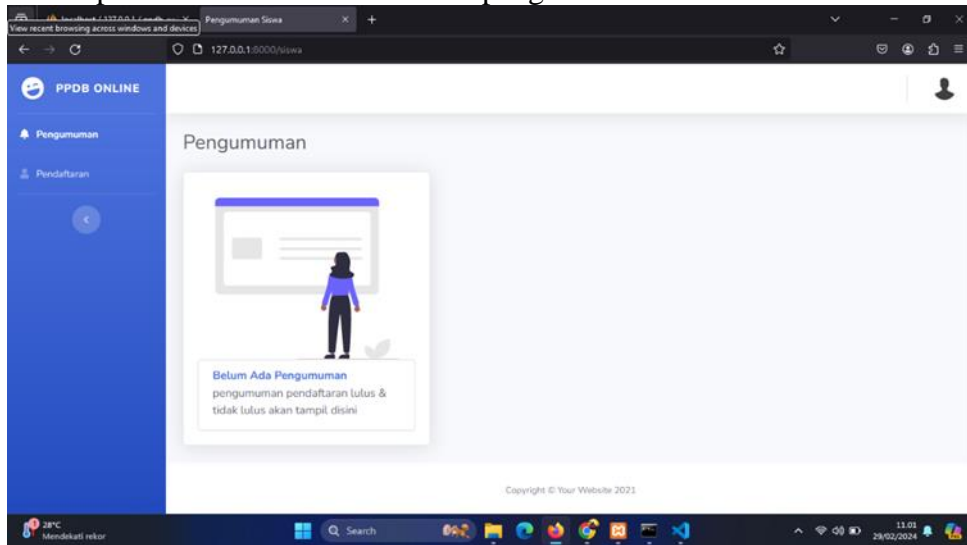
View recent browsing across windows and devices
Pengumuman Siswa
127.0.0.1:8000/siswa

PPDB ONLINE

Pengumuman
Pendaftaran

Pengumuman

Belum Ada Pengumuman
pengumuman pendaftaran lulus & tidak lulus akan tampil disini

Copyright © Your Website 2021

28°C
Mendekati rekor
Search
11.01
29/02/2024